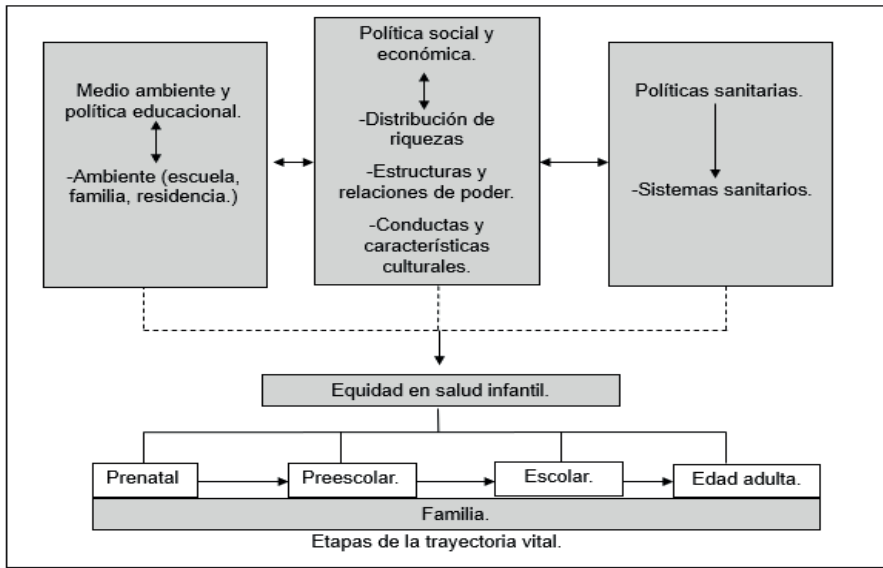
Medio ambiente y política educacional.

-Ambiente (escuela, familia, residencia.)

Política social y económica.

-Distribución de riquezas

-Estructuras y relaciones de poder.

-Conductas y características culturales.

Políticas sanitarias.

-Sistemas sanitarios.

Equidad en salud infantil.

Prenatal

Preescolar.

Escolar.

Edad adulta.

Familia.

Etapas de la trayectoria vital.